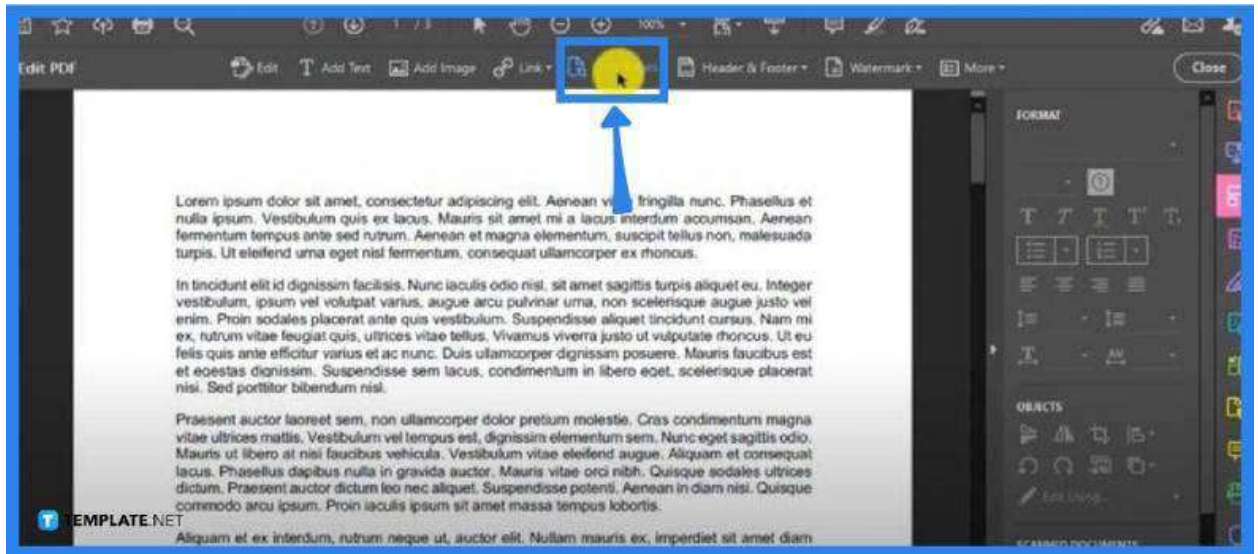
1 / 3 100%

Edit PDF

Edit T Add Text Add Image Link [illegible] Header & Footer Watermark More

Close

FORMAT

OBJECTS

Edit Using...

SCANNED DOCUMENTS

Lorem ipsum dolor sit amet, consectetur adipiscing elit. Aenean v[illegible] fringilla nunc. Phasellus et nulla ipsum. Vestibulum quis ex lacus. Mauris sit amet mi a lacus interdum accumsan. Aenean fermentum tempus ante sed rutrum. Aenean et magna elementum, suscipit tellus non, malesuada turpis. Ut eleifend urna eget nisl fermentum, consequat ullamcorper ex rhoncus.

In tincidunt elit id dignissim facilisis. Nunc iaculis odio nisl, sit amet sagittis turpis aliquet eu. Integer vestibulum, ipsum vel volutpat varius, augue arcu pulvinar urna, non scelerisque augue justo vel enim. Proin sodales placerat ante quis vestibulum. Suspendisse aliquet tincidunt cursus. Nam mi ex, rutrum vitae feugiat quis, ultrices vitae tellus. Vivamus viverra justo ut vulputate rhoncus. Ut eu felis quis ante efficitur varius et ac nunc. Duis ullamcorper dignissim posuere. Mauris faucibus est et egestas dignissim. Suspendisse sem lacus, condimentum in libero eget, scelerisque placerat nisi. Sed porttitor bibendum nisl.

Praesent auctor laoreet sem, non ullamcorper dolor pretium molestie. Cras condimentum magna vitae ultrices mattis. Vestibulum vel tempus est, dignissim elementum sem. Nunc eget sagittis odio. Mauris ut libero at nisi faucibus vehicula. Vestibulum vitae eleifend augue. Aliquam et consequat lacus. Phasellus dapibus nulla in gravida auctor. Mauris vitae orci nibh. Quisque sodales ultrices dictum. Praesent auctor dictum leo nec aliquet. Suspendisse potenti. Aenean in diam nisi. Quisque commodo arcu ipsum. Proin iaculis ipsum sit amet massa tempus lobortis.

Aliquam et ex interdum, rutrum neque ut, auctor elit. Nullam mauris ex, imperdiet sit amet diam

TEMPLATE.NET